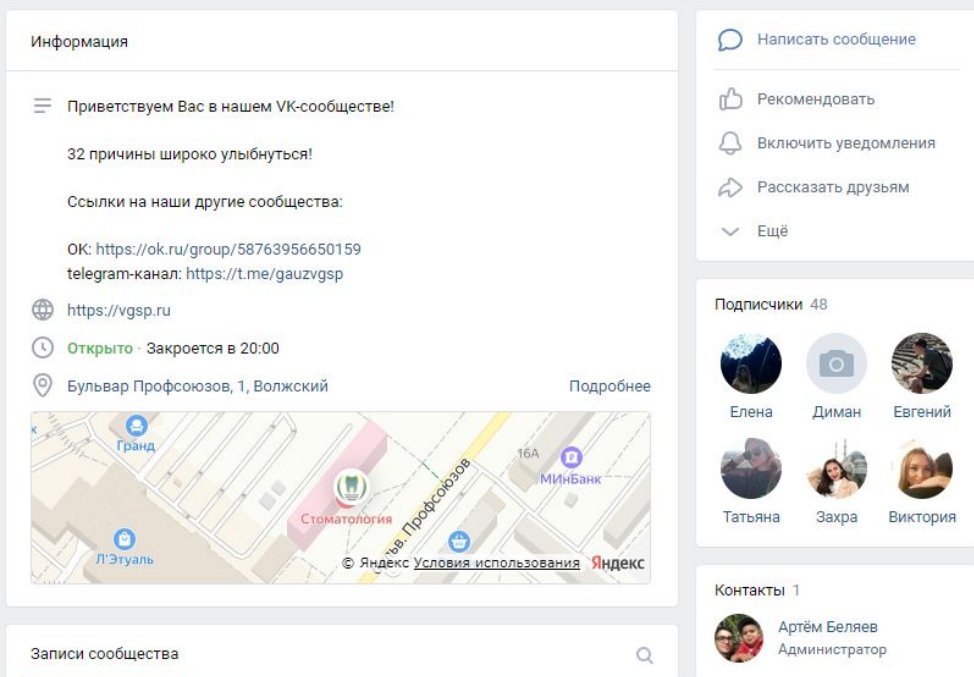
Информация

Приветствуем Вас в нашем VK-сообществе!

32 причины широко улыбнуться!

Ссылки на наши другие сообщества:

OK: https://ok.ru/group/58763956650159
telegram-канал: https://t.me/gauzvgsp

https://vgsp.ru

Открыто · Закроется в 20:00

Бульвар Профсоюзов, 1, Волжский

Подробнее

Гранд
16А
МИнБанк
Стоматология
б-р. Профсоюзов
Л'Этуаль
© Яндекс Условия использования Яндекс

Записи сообщества

Написать сообщение
Рекомендовать
Включить уведомления
Рассказать друзьям
Ещё

Подписчики 48

Елена
Диман
Евгений
Татьяна
Захра
Виктория

Контакты 1

Артём Беляев
Администратор